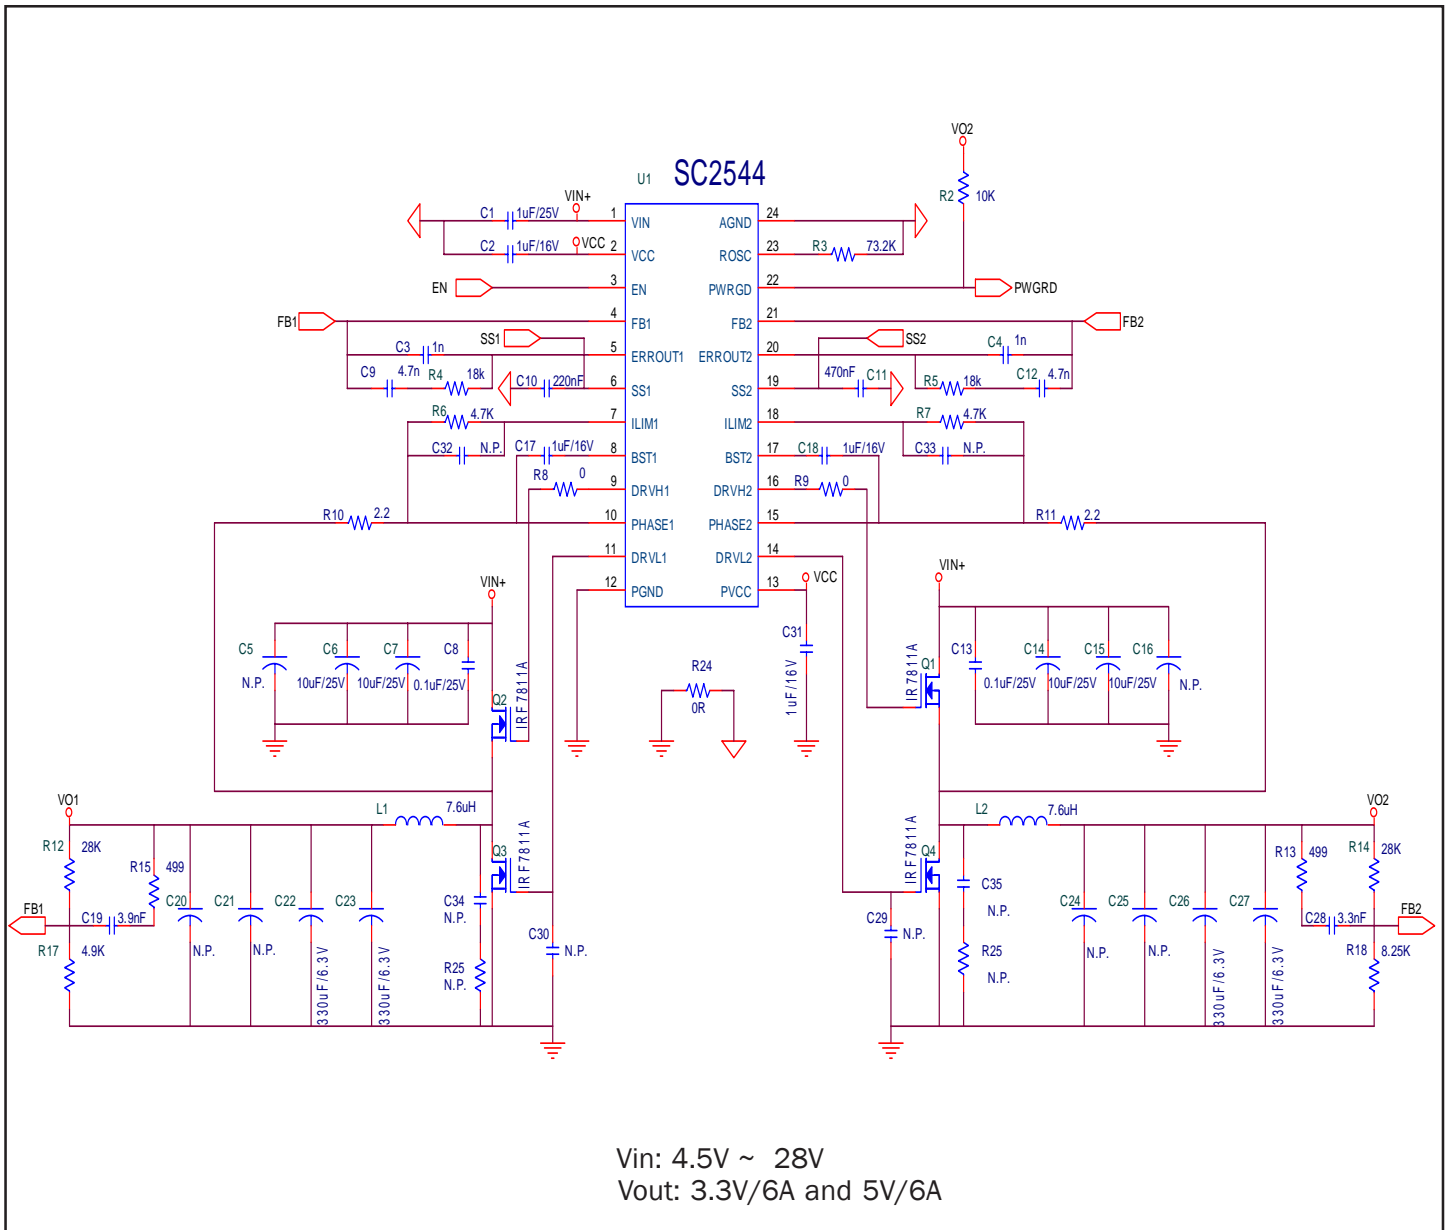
U1 SC2544

VO2
R2 10K

VIN+
C1 1uF/25V 1 VIN AGND 24
C2 1uF/16V VCC 2 VCC ROSC 23 R3 73.2K
EN 3 EN PWRGD 22 PWRGD
FB1 4 FB1 FB2 21 FB2
SS1 C3 1n 5 ERROUT1 ERROUT2 20 SS2 C4 1n
C9 4.7n R4 18k C10 220nF 6 SS1 SS2 19 470nF C11 R5 18k C12 4.7n
R6 4.7K 7 ILIM1 ILIM2 18 R7 4.7K
C32 N.P. C17 1uF/16V 8 BST1 BST2 17 C18 1uF/16V C33 N.P.
R8 0 9 DRVH1 DRVH2 16 R9 0
R10 2.2 10 PHASE1 PHASE2 15 R11 2.2
11 DRVL1 DRVL2 14
12 PGND PVCC 13 VCC

VIN+
C5 N.P. C6 10uF/25V C7 10uF/25V C8 0.1uF/25V
Q2 IRF7811A
R24 0R
C31 1uF/16V
VIN+
Q1 IRF7811A
C13 0.1uF/25V C14 10uF/25V C15 10uF/25V C16 N.P.

VO1
L1 7.6uH
R12 28K
R15 499
Q3 IRF7811A
FB1 C19 3.9nF
C20 N.P. C21 N.P. C22 330uF/6.3V C23 330uF/6.3V
C34 N.P.
R17 4.9K
R25 N.P.
C30 N.P.

L2 7.6uH
VO2
Q4 IRF7811A
C35 N.P.
R13 499 R14 28K
C29 N.P.
R25 N.P.
C24 N.P. C25 N.P. C26 330uF/6.3V C27 330uF/6.3V
C28 3.3nF FB2
R18 8.25K

Vin: 4.5V ~ 28V
Vout: 3.3V/6A and 5V/6A